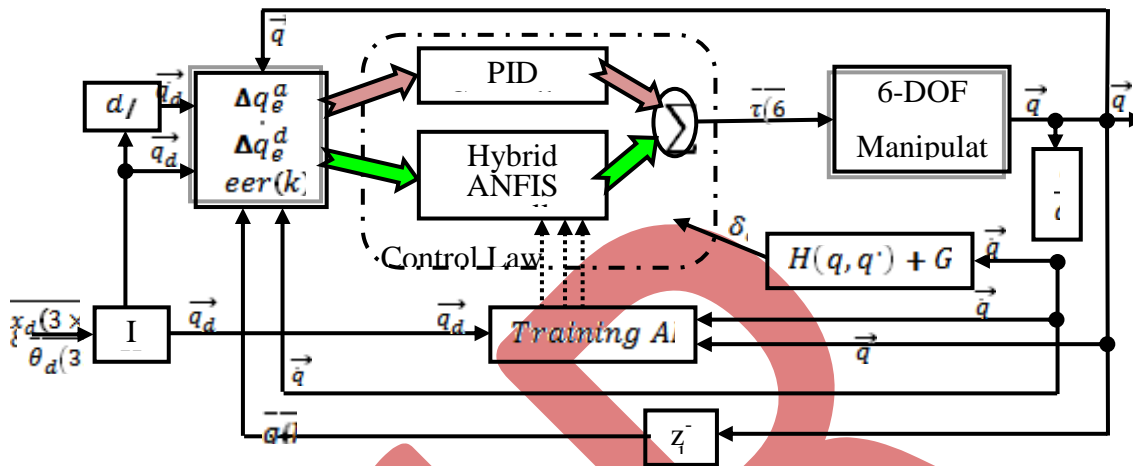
$\vec{q}$

$d/$

$\vec{q}_d$

$\vec{q}_d$

$\Delta q_e^a$

$\Delta q_e^d$

$eer(k)$

PID

Hybrid ANFIS

Control Law

$\sum$

$\overline{\tau(6}$

6-DOF Manipulat

$\vec{q}$

$\vec{q}$

$\delta_i$

$H(q, q^{\cdot}) + G$

$\vec{q}$

$\overline{x_d(3 \times}$

$\theta_d(3$

I

$\vec{q}_d$

$\vec{q}_d$

$Training\ A$

$\vec{q}$

$\vec{q}$

$\vec{q}$

$\overline{q(}$

$z_i^-$